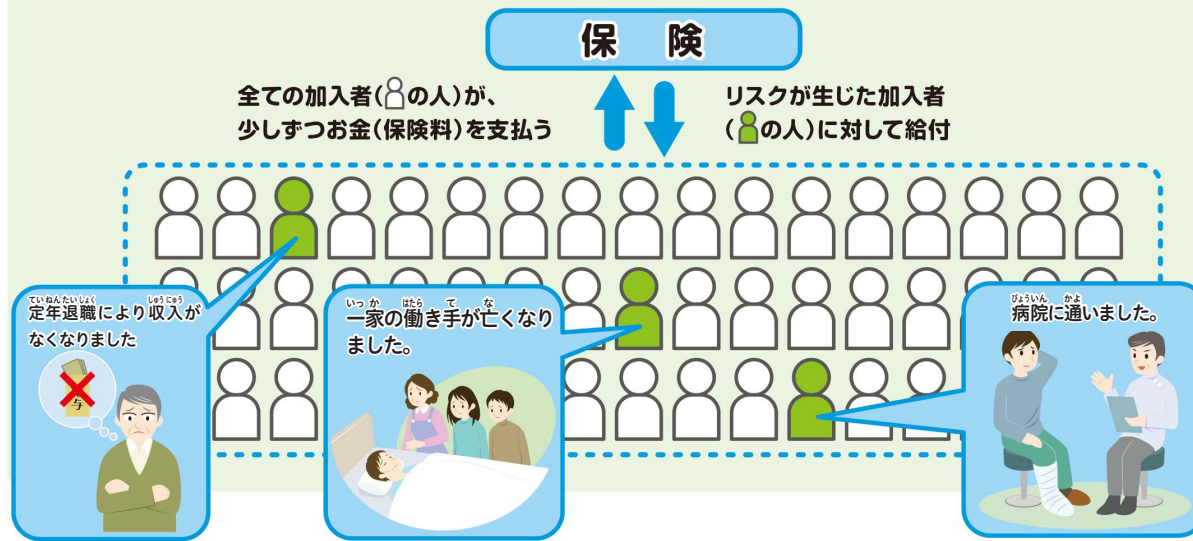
保　険

全ての加入者（の人）が、少しずつお金（保険料）を支払う

リスクが生じた加入者（の人）に対して給付

てい ねん たい しょく　しゅう にゅう
定年退職により収入がなくなりました

与

いっ か　はたら　て　な
一家の働き手が亡くなりました。

びょういん　かよ
病院に通いました。